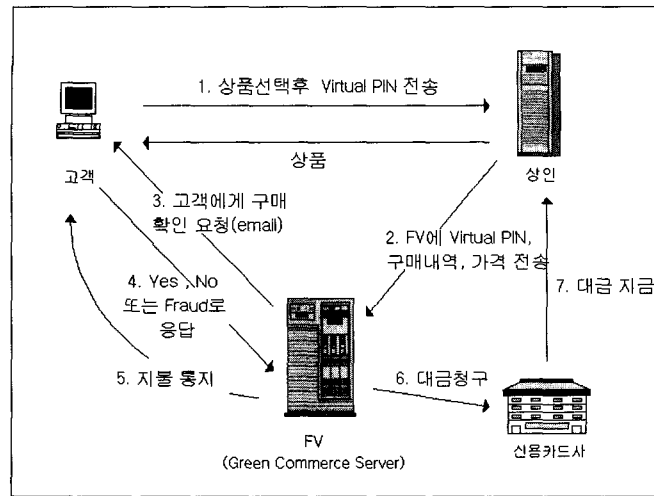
1. 상품선택후 Virtual PIN 전송

상품

고객

상인

3. 고객에게 구매 확인 요청(email)

2. FV에 Virtual PIN, 구매내역, 가격 전송

4. Yes , No 또는 Fraud로 응답

7. 대금 지급

5. 지불 통지

6. 대금청구

FV
(Green Commerce Server)

신용카드사